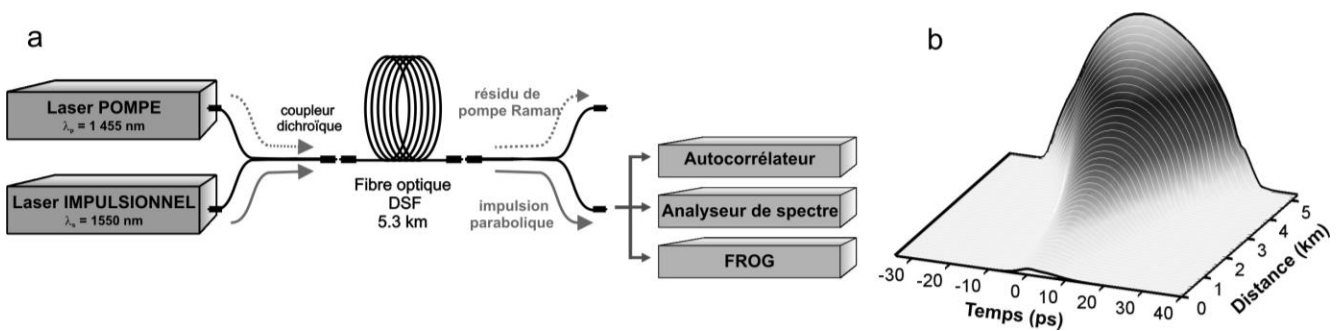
a

Laser POMPE
$\lambda_p$ = 1 455 nm

Laser IMPULSIONNEL
$\lambda_s$ = 1550 nm

coupleur dichroïque

Fibre optique DSF 5.3 km

résidu de pompe Raman

impulsion parabolique

Autocorrélateur

Analyseur de spectre

FROG

b

-30 -20 -10 0 10 20 30 40
Temps (ps)

0 1 2 3 4 5
Distance (km)